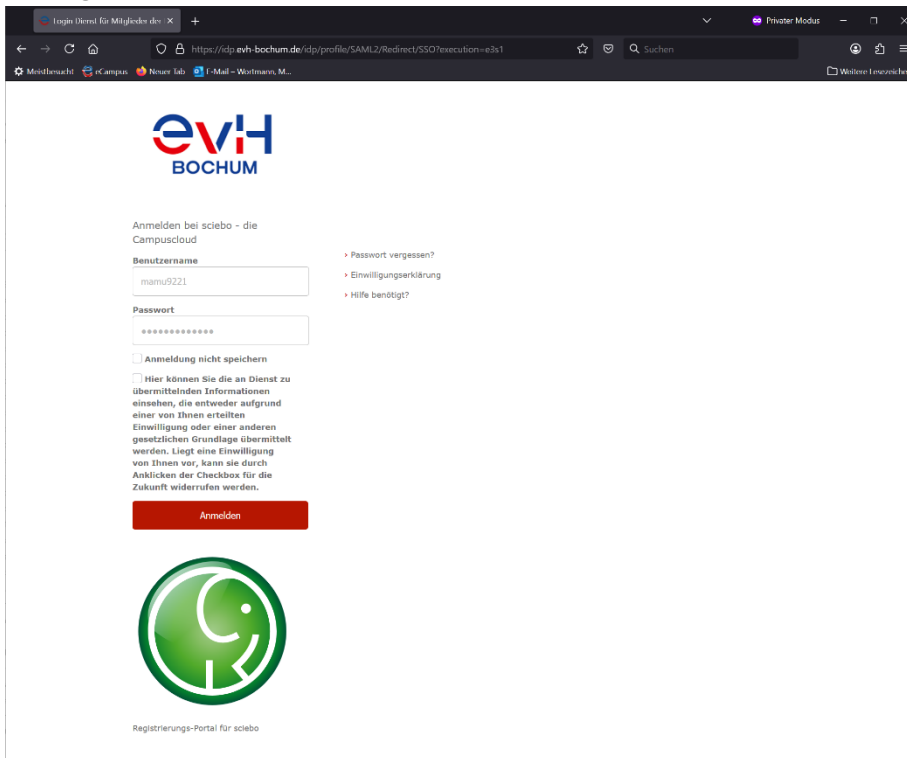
Login Dienst für Mitglieder der X +

Privater Modus

https://idp.evh-bochum.de/idp/profile/SAML2/Redirect/SSO?execution=e3s1

Suchen

Meistbesucht eCampus Neuer Tab E-Mail – Wortmann, M...

Weitere Lesezeiche

evH BOCHUM

Anmelden bei sciebo - die Campuscloud

Benutzername

mamu9221

Passwort

•••••••••••••

Anmeldung nicht speichern

Hier können Sie die an Dienst zu übermittelnden Informationen einsehen, die entweder aufgrund einer von Ihnen erteilten Einwilligung oder einer anderen gesetzlichen Grundlage übermittelt werden. Liegt eine Einwilligung von Ihnen vor, kann sie durch Anklicken der Checkbox für die Zukunft widerrufen werden.

Anmelden

› Passwort vergessen?
› Einwilligungserklärung
› Hilfe benötigt?

Registrierungs-Portal für sciebo